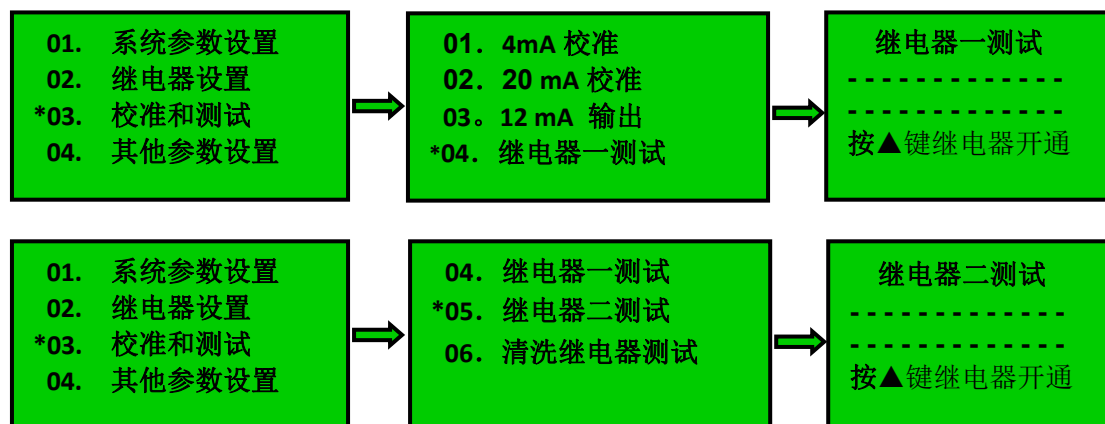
01. 系统参数设置
02. 继电器设置
*03. 校准和测试
04. 其他参数设置

01．4mA 校准
02．20 mA 校准
03。12 mA 输出
*04．继电器一测试

继电器一测试
- - - - - - - - - - - - -
- - - - - - - - - - - - -
按▲键继电器开通

01. 系统参数设置
02. 继电器设置
*03. 校准和测试
04. 其他参数设置

04．继电器一测试
*05．继电器二测试
06．清洗继电器测试

继电器二测试
- - - - - - - - - - - - -
- - - - - - - - - - - - -
按▲键继电器开通